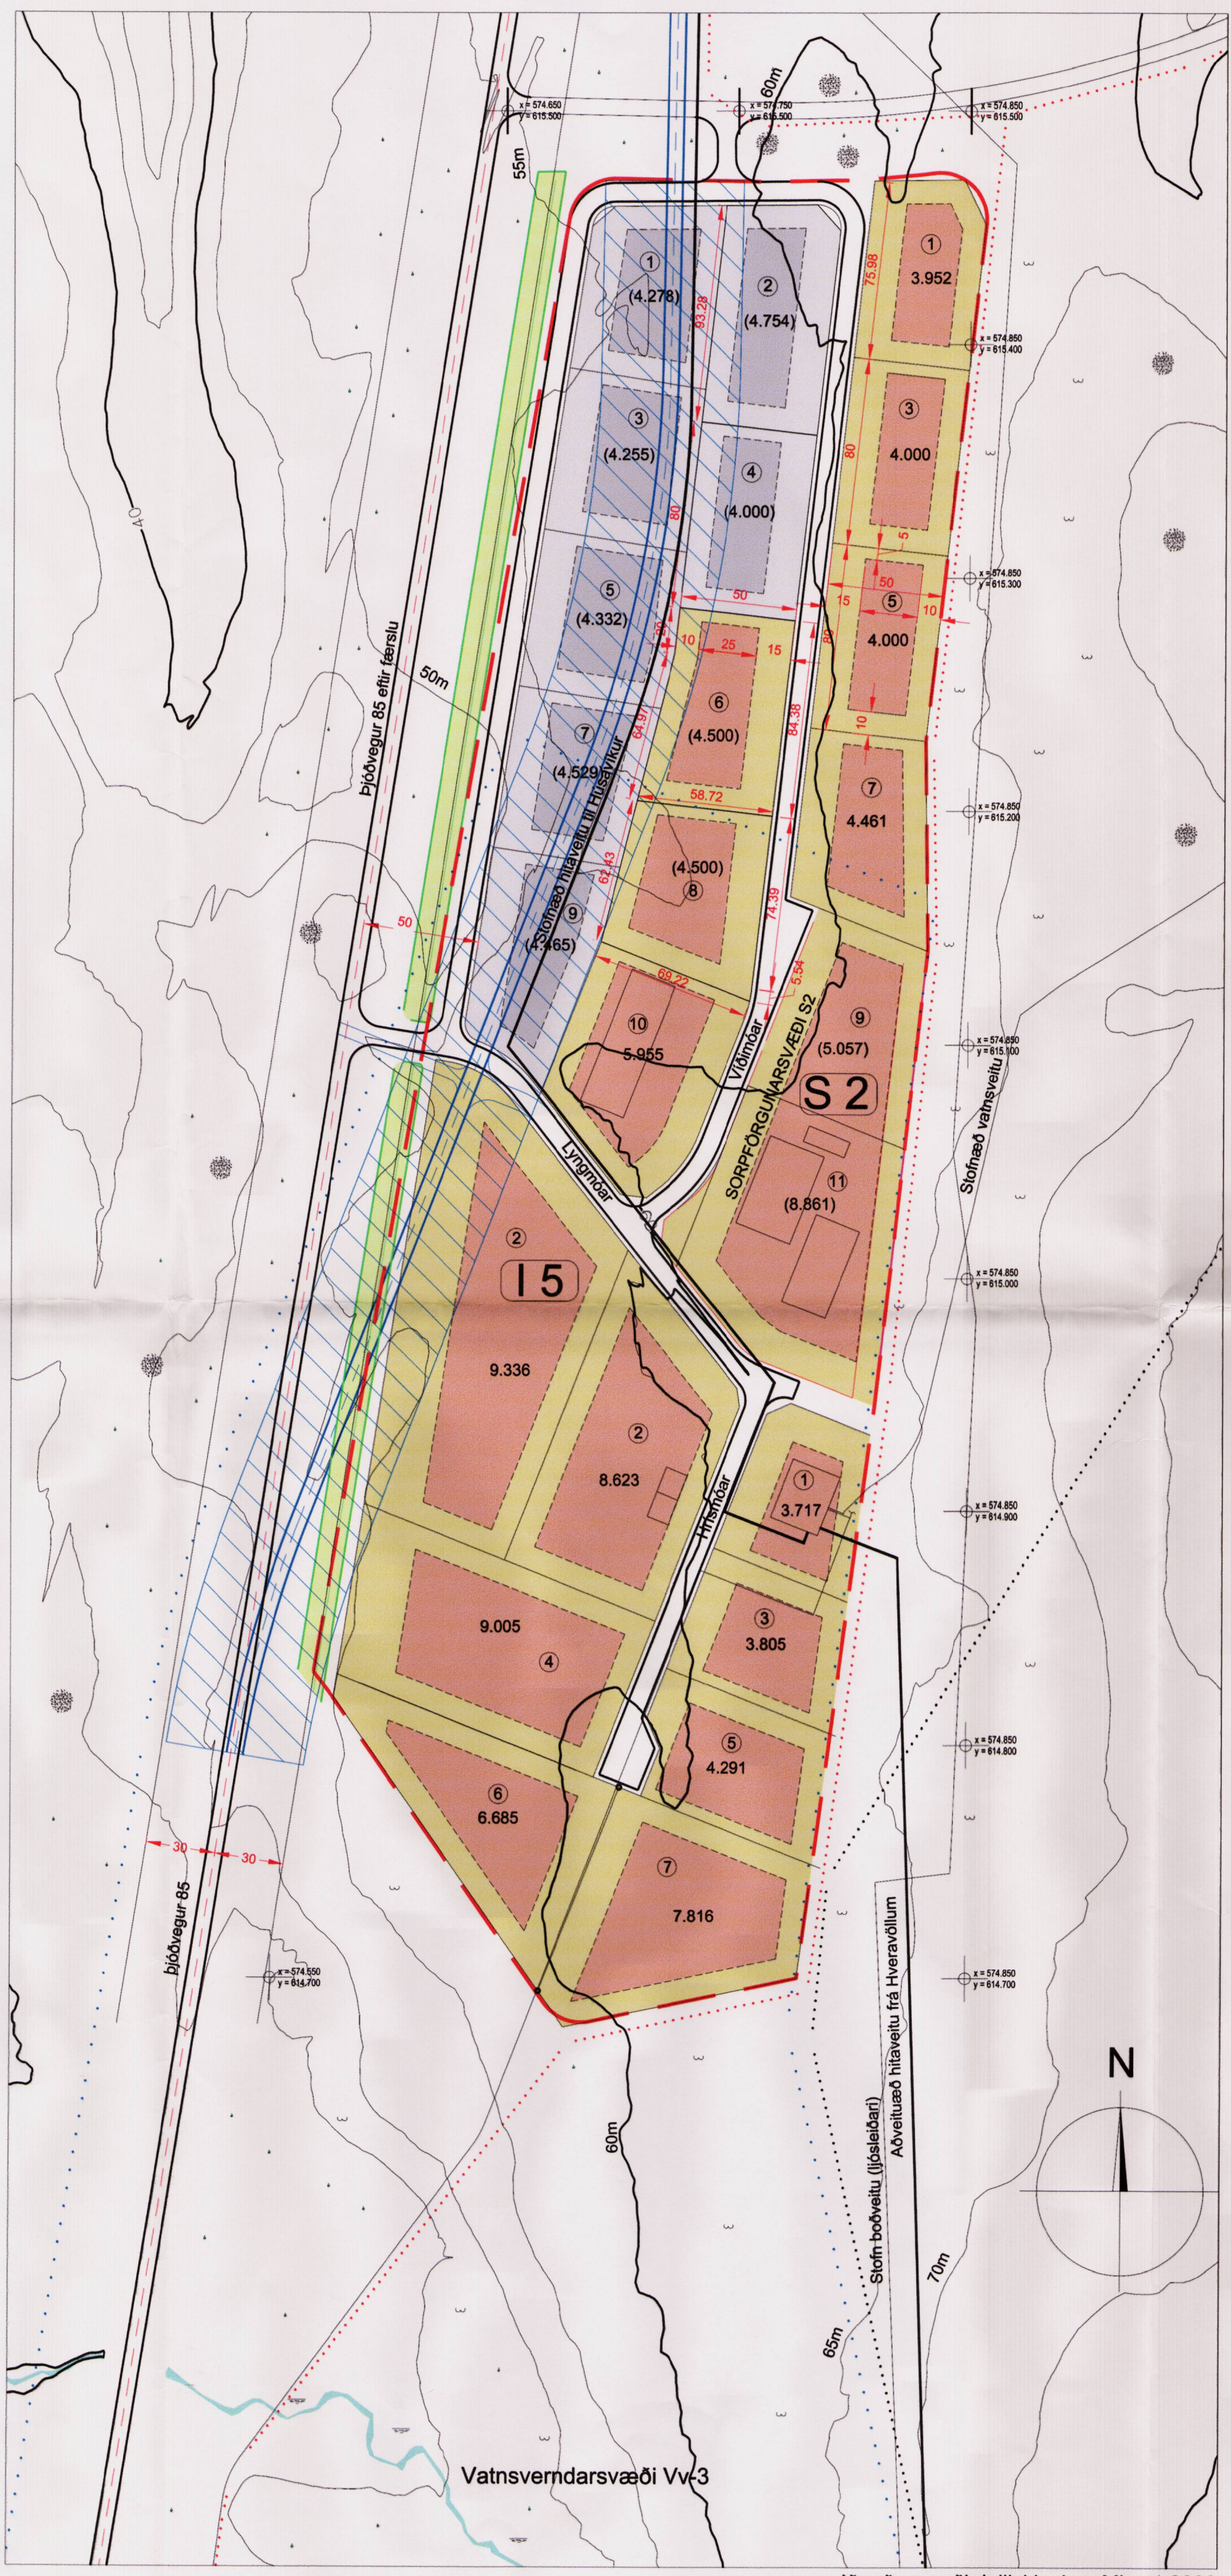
x = 574.650
y = 615.500

x = 574.750
y = 615.500

60m

x = 574.850
y = 615.500

55m

1
(4.278)

2
(4.754)

93.28

1
3.952

75.98

x = 574.850
y = 615.400

3
(4.255)

4
(4.000)

80

3
4.000

80

5

5
(4.332)

50

50

5
4.000

15

10

x = 574.850
y = 615.300

10

25

15

6
(4.500)

84.38

10

Þjóðvegur 85 eftir færslu

50m

7
(4.529)

64.97

58.72

7
4.461

x = 574.850
y = 615.200

(4.500)
8

74.39

62.43

Stofnæð hitaveitu til Húsavíkur

9
(4.465)

50

69.22

5.54

10
5.955

9
(5.057)

Víðimóar

S 2

SORPFÖRGUNARSVÆÐI S2

x = 574.850
y = 615.100

Lyngmóar

11
(8.861)

Stofnæð vatnsveitu

2

I 5

x = 574.850
y = 615.000

9.336

2
8.623

Hrísmóar

1
3.717

x = 574.850
y = 614.900

9.005
4

3
3.805

5
4.291

x = 574.850
y = 614.800

6
6.685

30

30

7
7.816

Þjóðvegur 85

x = 574.550
y = 614.700

x = 574.850
y = 614.700

Aðveituæð hitaveitu frá Hveravöllum

Stofn boðveitu (ljósleiðari)

N

60m

70m

65m

Vatnsverndarsvæði Vv-3

40